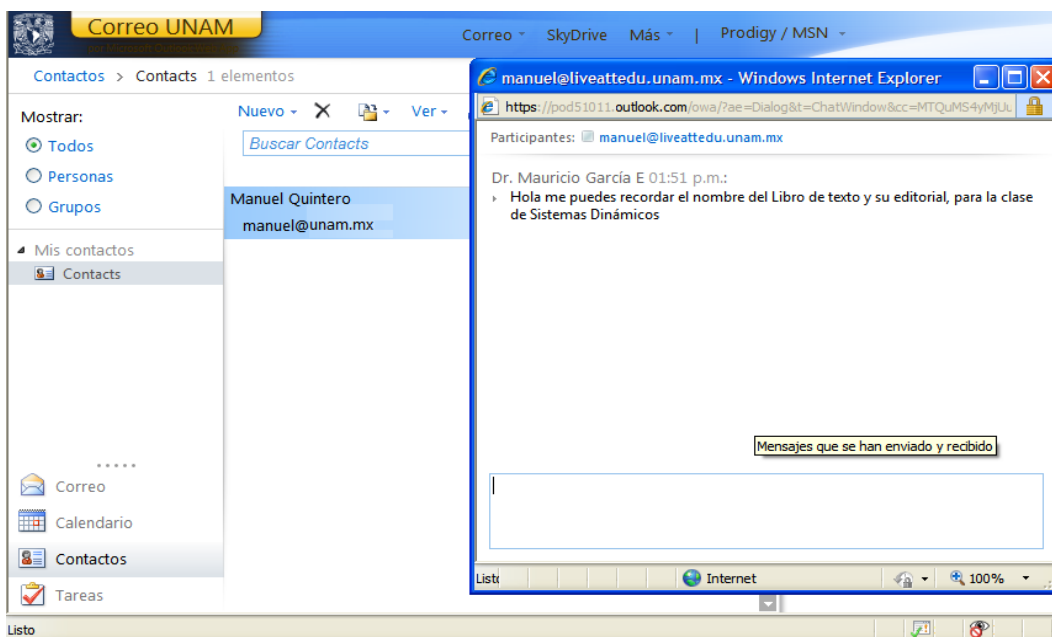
Correo UNAM

Correo SkyDrive Más | Prodigy / MSN

Contactos > Contacts 1 elementos

Mostrar:
Todos
Personas
Grupos

Mis contactos
Contacts

Nuevo Ver
Buscar Contacts

Manuel Quintero
manuel@unam.mx

Correo
Calendario
Contactos
Tareas

manuel@liveattedu.unam.mx - Windows Internet Explorer

https://pod51011.outlook.com/owa/?ae=Dialog&t=ChatWindow&cc=MTQuMS4yMjUu

Participantes: manuel@liveattedu.unam.mx

Dr. Mauricio García E 01:51 p.m.:
Hola me puedes recordar el nombre del Libro de texto y su editorial, para la clase de Sistemas Dinámicos

Mensajes que se han enviado y recibido

Listo Internet 100%

Listo